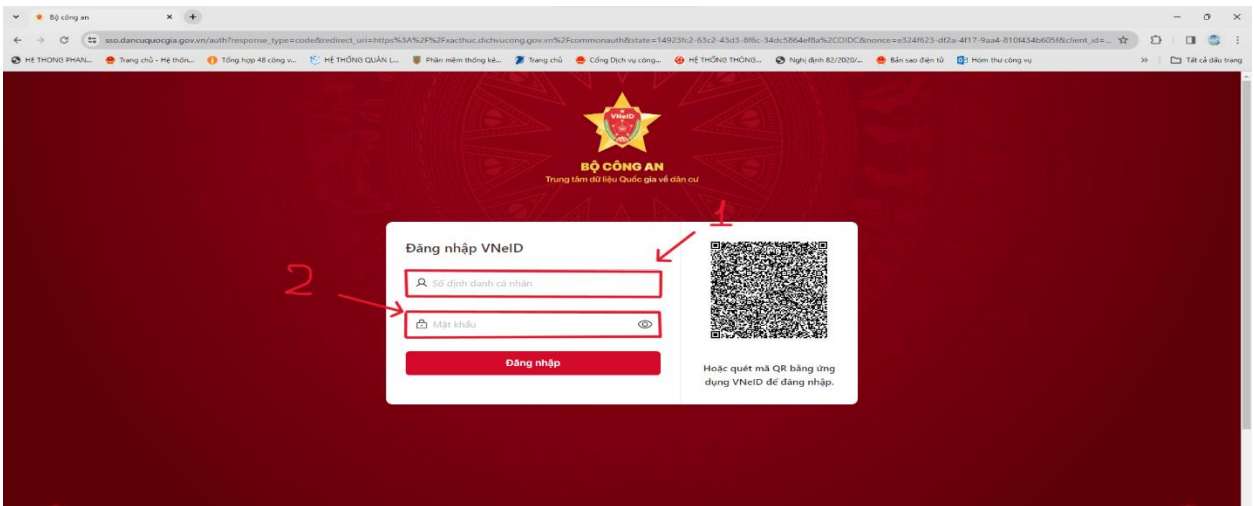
Bộ công an

sso.dancuquocgia.gov.vn/auth?response_type=code&redirect_uri=https%3A%2F%2Fxacthuc.dichvucong.gov.vn%2Fcommonauth&state=14923fc2-63c2-43d3-8f6c-34dc5864ef8a%2COIDC&nonce=e324f623-df2a-4f17-9aa4-810f434b605f&client_id=...

HE THONG PHAN... Trang chủ - Hệ thốn... Tổng hợp 48 công v... HỆ THỐNG QUẢN L... Phần mềm thống kê... Trang chủ Cổng Dịch vụ công... HỆ THỐNG THÔNG... Nghị định 82/2020/... Bản sao điện tử Hòm thư công vụ » Tất cả dấu trang

VNeID

BỘ CÔNG AN
Trung tâm dữ liệu Quốc gia về dân cư

Đăng nhập VNeID

1

2

Số định danh cá nhân

Mật khẩu

Đăng nhập

Hoặc quét mã QR bằng ứng dụng VNeID để đăng nhập.